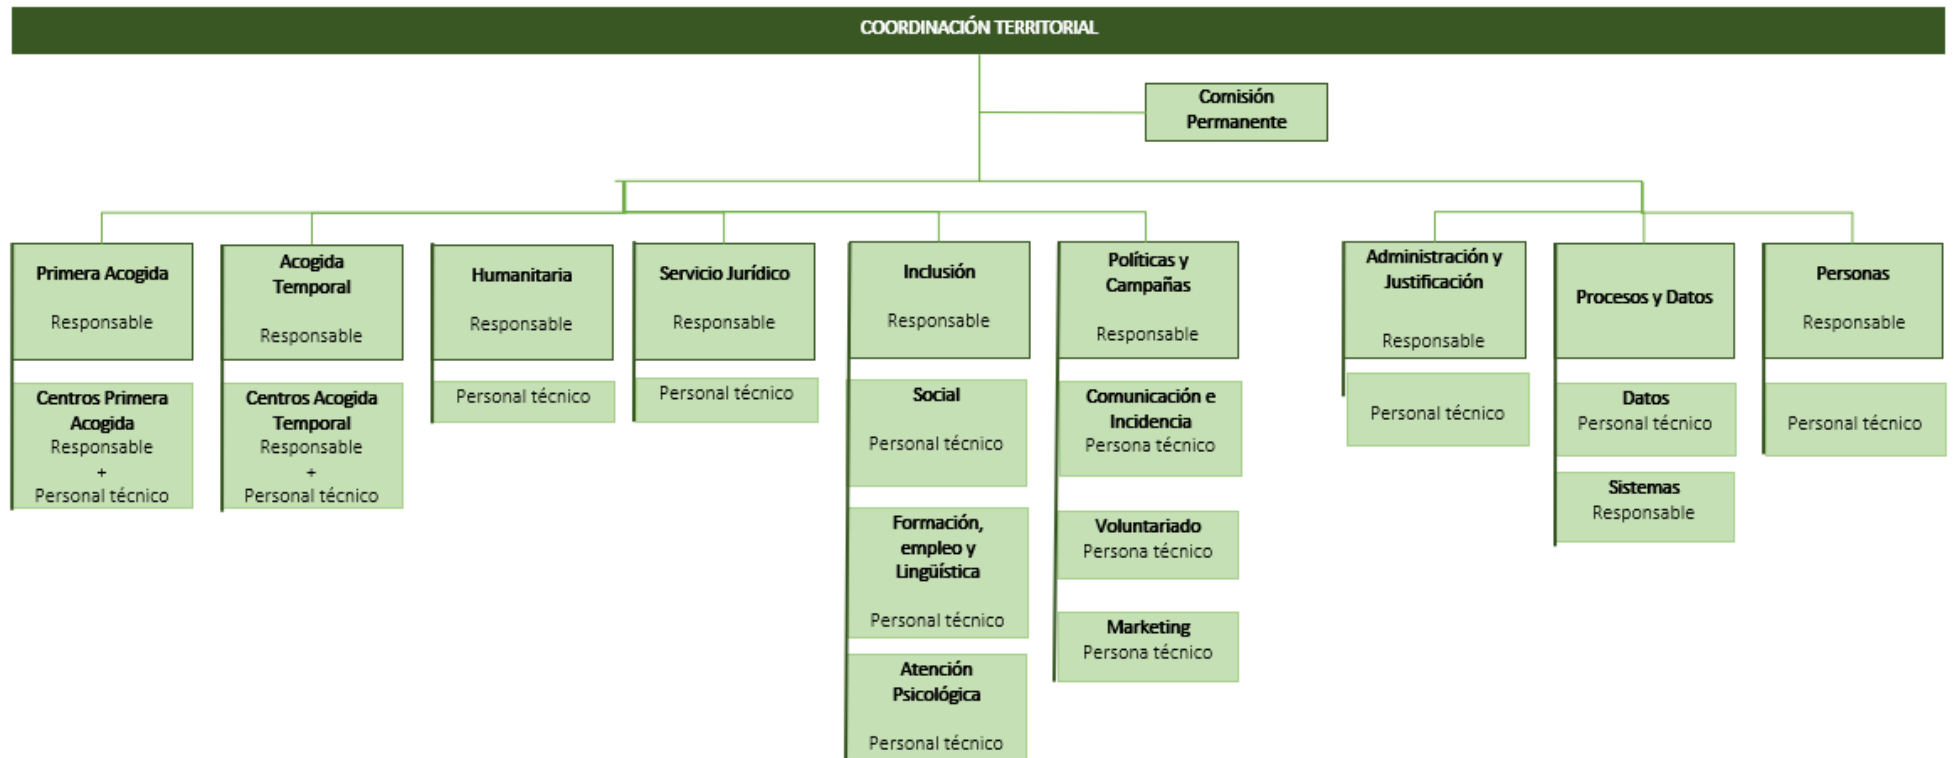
COORDINACIÓN TERRITORIAL

Comisión Permanente

Primera Acogida
Responsable

Centros Primera Acogida
Responsable
+
Personal técnico

Acogida Temporal
Responsable

Centros Acogida Temporal
Responsable
+
Personal técnico

Humanitaria
Responsable

Personal técnico

Servicio Jurídico
Responsable

Personal técnico

Inclusión
Responsable

Social
Personal técnico

Formación, empleo y Lingüística
Personal técnico

Atención Psicológica
Personal técnico

Políticas y Campañas
Responsable

Comunicación e Incidencia
Persona técnico

Voluntariado
Persona técnico

Marketing
Persona técnico

Administración y Justificación
Responsable

Personal técnico

Procesos y Datos

Datos
Personal técnico

Sistemas
Responsable

Personas
Responsable

Personal técnico